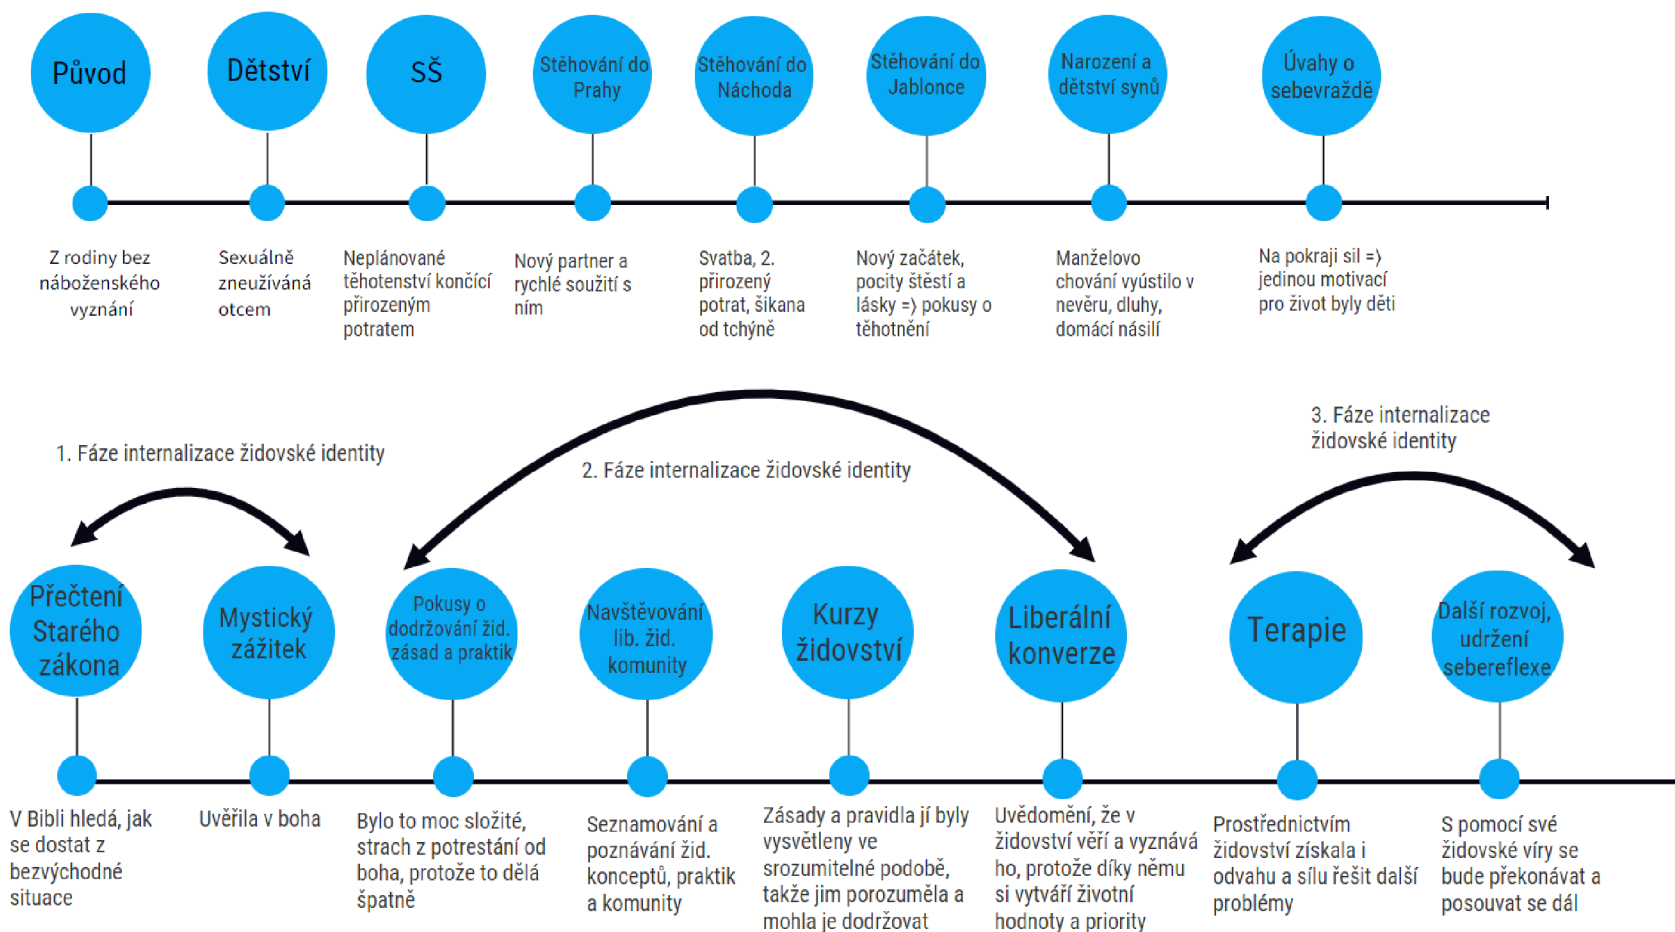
Původ

Dětství

SŠ

Stěhování do Prahy

Stěhování do Náchoda

Stěhování do Jablonce

Narození a dětství synů

Úvahy o sebevraždě

Z rodiny bez náboženského vyznání

Sexuálně zneužívána otcem

Neplánované těhotenství končící přirozeným potratem

Nový partner a rychlé soužití s ním

Svatba, 2. přirozený potrat, šikana od tchýně

Nový začátek, pocity štěstí a lásky =) pokusy o těhotnění

Manželovo chování vyústilo v nevěru, dluhy, domácí násilí

Na pokraji sil =) jedinou motivací pro život byly děti

1. Fáze internalizace židovské identity

2. Fáze internalizace židovské identity

3. Fáze internalizace židovské identity

Přečtení Starého zákona

Mystický zážitek

Pokusy o dodržování žid. zásad a praktik

Navštěvování lib. žid. komunity

Kurzy židovství

Liberální konverze

Terapie

Další rozvoj, udržení sebereflexe

V Bibli hledá, jak se dostat z bezvýchodné situace

Uvěřila v boha

Bylo to moc složité, strach z potrestání od boha, protože to dělá špatně

Seznamování a poznávání žid. konceptů, praktik a komunity

Zásady a pravidla jí byly vysvětleny ve srozumitelné podobě, takže jim porozuměla a mohla je dodržovat

Uvědomění, že v židovství věří a vyznává ho, protože díky němu si vytváří životní hodnoty a priority

Prostřednictvím židovství získala i odvahu a sílu řešit další problémy

S pomocí své židovské víry se bude překonávat a posouvat se dál